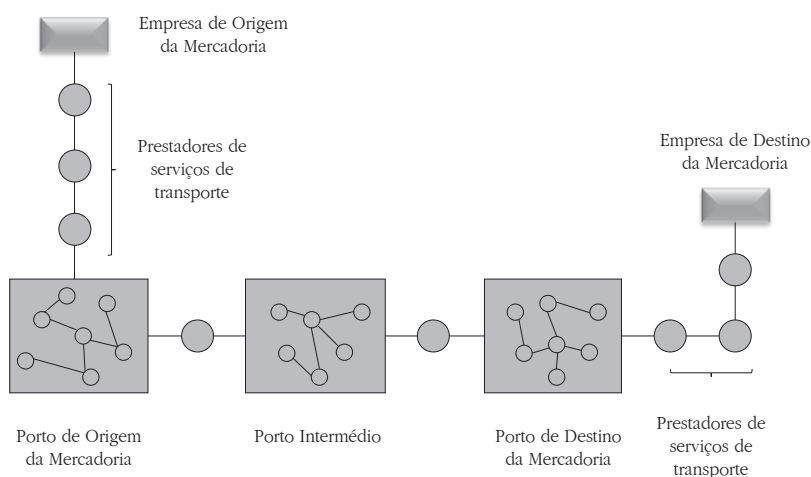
Empresa de Origem da Mercadoria

Prestadores de serviços de transporte

Empresa de Destino da Mercadoria

Porto de Origem da Mercadoria

Porto Intermédio

Porto de Destino da Mercadoria

Prestadores de serviços de transporte